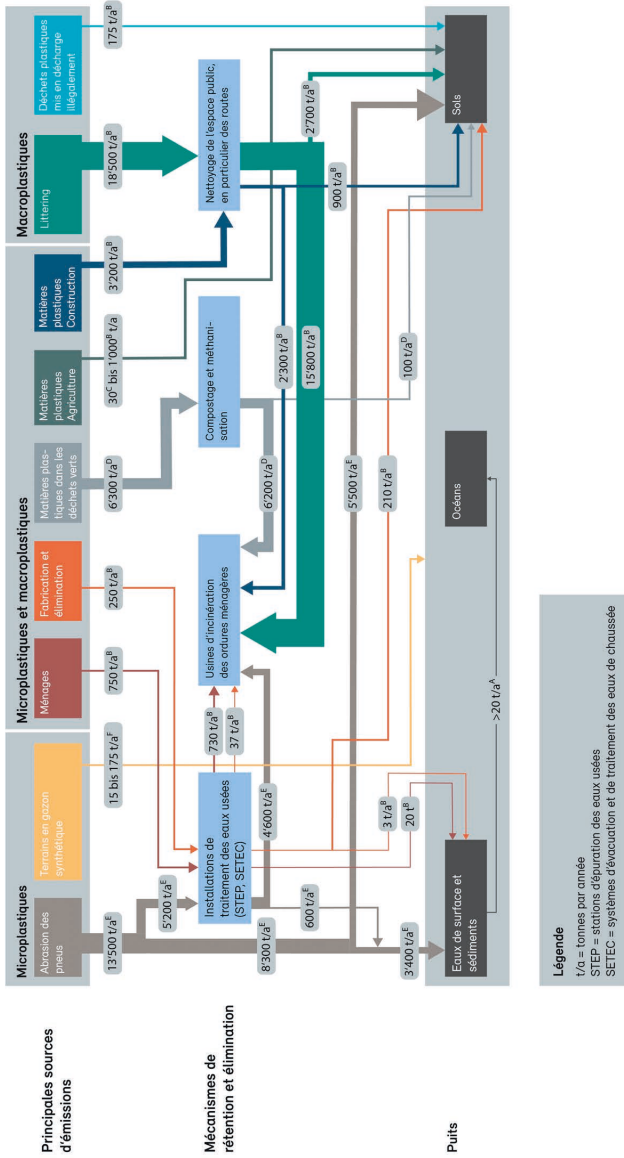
Principales sources d'émissions

Mécanismes de rétention et élimination

Puits

Microplastiques

Abrasion des pneus

Terrains en gazon synthétique

Microplastiques et macroplastiques

Ménages

Fabrication et élimination

Matières plastiques dans les déchets verts

Matières plastiques Agriculture

Matières plastiques Construction

Macroplastiques

Littering

Déchets plastiques mis en décharge illégalement

13'500 t/a$^E$

5'200 t/a$^E$

15 bis 175 t/a$^F$

750 t/a$^B$

250 t/a$^B$

6'300 t/a$^D$

30$^C$ bis 1'000$^B$ t/a

3'200 t/a$^B$

18'500 t/a$^B$

175 t/a$^B$

Installations de traitement des eaux usées (STEP, SETEC)

Usines d'incinération des ordures ménagères

Compostage et méthanisation

Nettoyage de l'espace public, en particulier des routes

730 t/a$^B$

37 t/a$^B$

4'600 t/a$^E$

6'200 t/a$^D$

2'300 t/a$^B$

15'800 t/a$^B$

100 t/a$^D$

900 t/a$^B$

2'700 t/a$^B$

8'300 t/a$^E$

600 t/a$^E$

3'400 t/a$^E$

3 t/a$^B$

20 t$^B$

5'500 t/a$^E$

210 t/a$^B$

>20 t/a$^A$

Eaux de surface et sédiments

Océans

Sols

Légende
t/a = tonnes par année
STEP = stations d'épuration des eaux usées
SETEC = systèmes d'évacuation et de traitement des eaux de chaussée